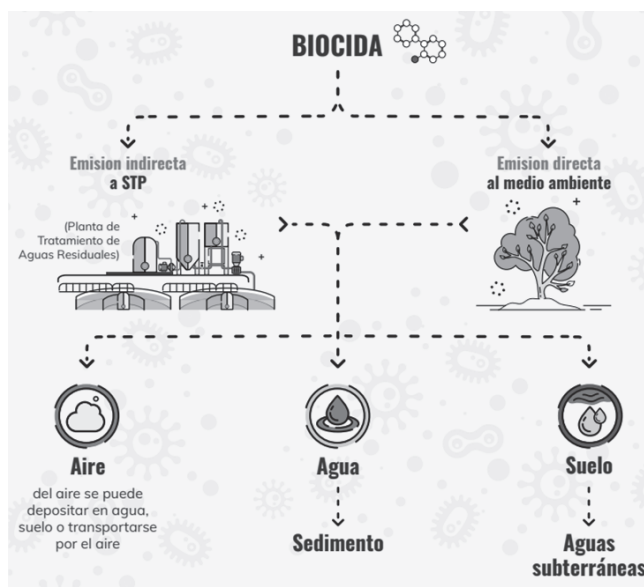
BIOCIDA

Emision indirecta a STP

(Planta de Tratamiento de Aguas Residuales)

Emision directa al medio ambiente

Aire
del aire se puede depositar en agua, suelo o transportarse por el aire

Agua

Sedimento

Suelo

Aguas subterráneas